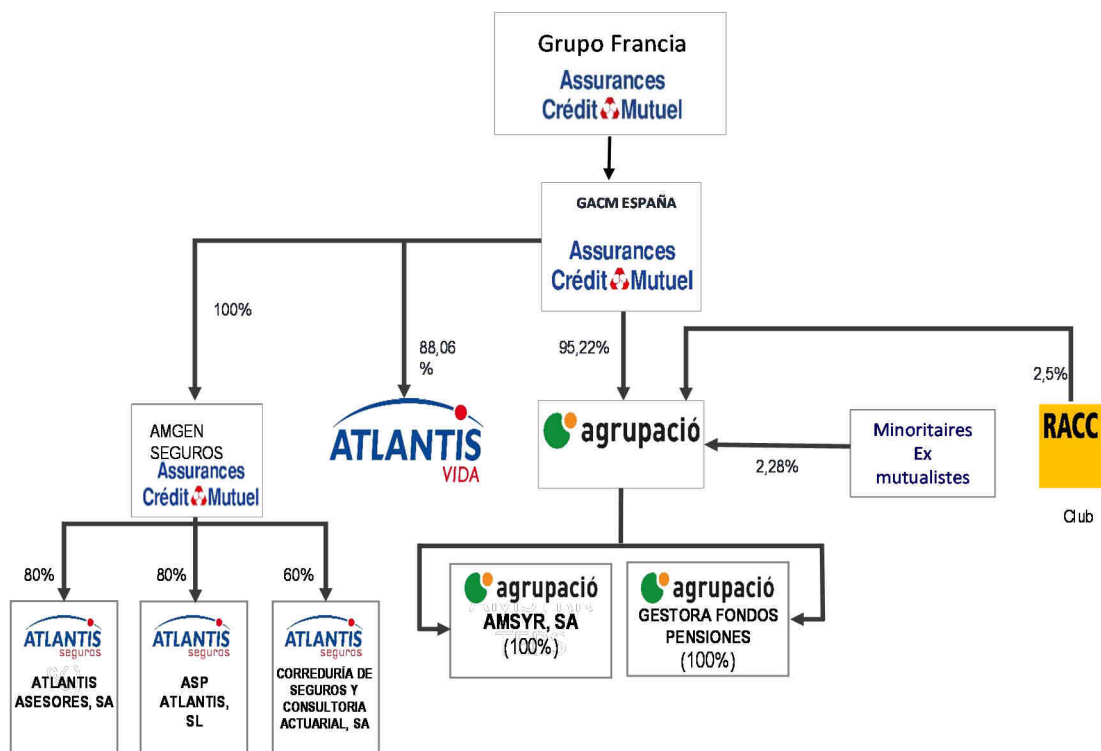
Grupo Francia
Assurances
Crédit Mutuel

GACM ESPAÑA
Assurances
Crédit Mutuel

100%

88,06
%

95,22%

2,5%

AMGEN
SEGUROS
Assurances
Crédit Mutuel

ATLANTIS
VIDA

agrupació

Minoritaires
Ex
mutualistes

2,28%

RACC

Club

80%

80%

60%

ATLANTIS
seguros
ATLANTIS
ASESORES, SA

ATLANTIS
seguros
ASP
ATLANTIS,
SL

ATLANTIS
seguros
CORREDURÍA DE
SEGUROS Y
CONSULTORIA
ACTUARIAL, SA

agrupació
AMSYR, SA
(100%)

agrupació
GESTORA FONDOS
PENSIONES
(100%)